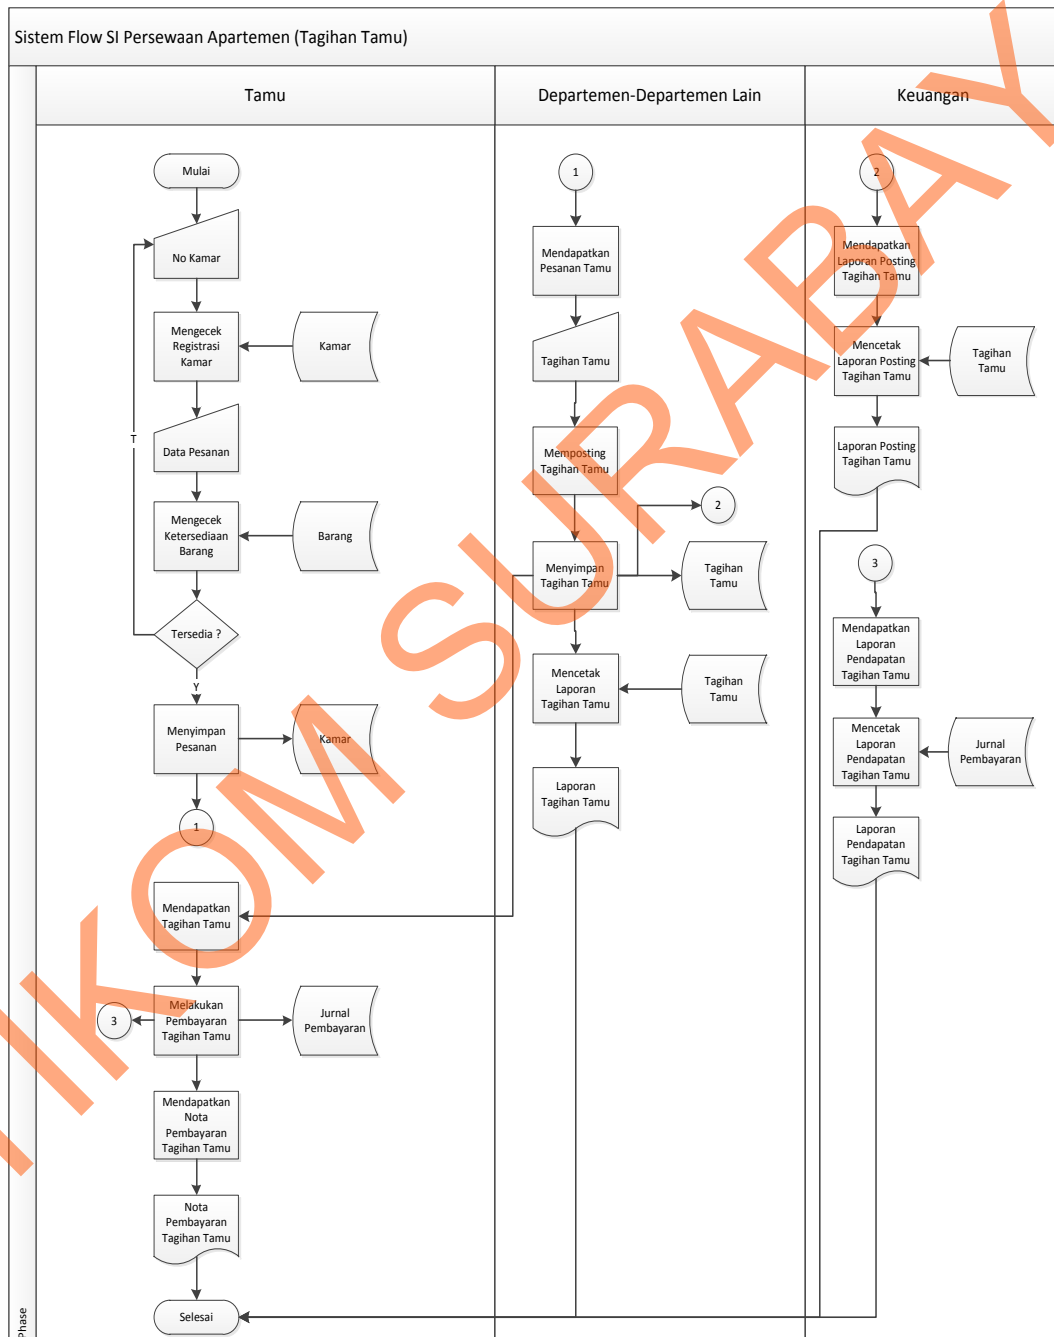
Sistem Flow SI Persewaan Apartemen (Tagihan Tamu)

Tamu

Departemen-Departemen Lain

Keuangan

Mulai

No Kamar

Mengecek Registrasi Kamar

Kamar

T

Data Pesanan

Mengecek Ketersediaan Barang

Barang

Tersedia ?

Y

Menyimpan Pesanan

Kamar

1

Mendapatkan Tagihan Tamu

Melakukan Pembayaran Tagihan Tamu

3

Jurnal Pembayaran

Mendapatkan Nota Pembayaran Tagihan Tamu

Nota Pembayaran Tagihan Tamu

Selesai

1

Mendapatkan Pesanan Tamu

Tagihan Tamu

Memposting Tagihan Tamu

2

Menyimpan Tagihan Tamu

Tagihan Tamu

Mencetak Laporan Tagihan Tamu

Tagihan Tamu

Laporan Tagihan Tamu

2

Mendapatkan Laporan Posting Tagihan Tamu

Mencetak Laporan Posting Tagihan Tamu

Tagihan Tamu

Laporan Posting Tagihan Tamu

3

Mendapatkan Laporan Pendapatan Tagihan Tamu

Mencetak Laporan Pendapatan Tagihan Tamu

Jurnal Pembayaran

Laporan Pendapatan Tagihan Tamu

Phase

IKOM SURABAYA